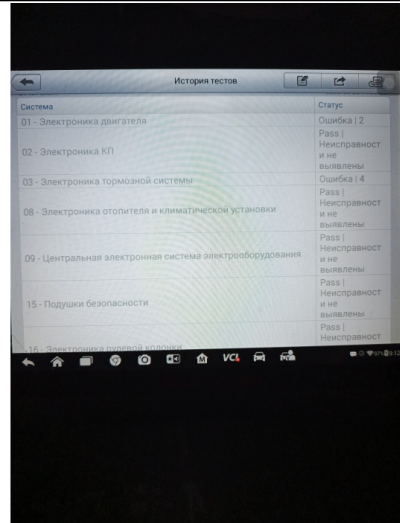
История тестов

| Система | Статус |
|---|---|
| 01 - Электроника двигателя | Ошибка \| 2 |
| 02 - Электроника КП | Pass \| Неисправност и не выявлены |
| 03 - Электроника тормозной системы | Ошибка \| 4 |
| 08 - Электроника отопителя и климатической установки | Pass \| Неисправност и не выявлены |
| 09 - Центральная электронная система электрооборудования | Pass \| Неисправност и не выявлены |
| 15 - Подушки безопасности | Pass \| Неисправност и не выявлены |
| 16 - Электроника рулевой колонки | Pass \| Неисправност |

VCI